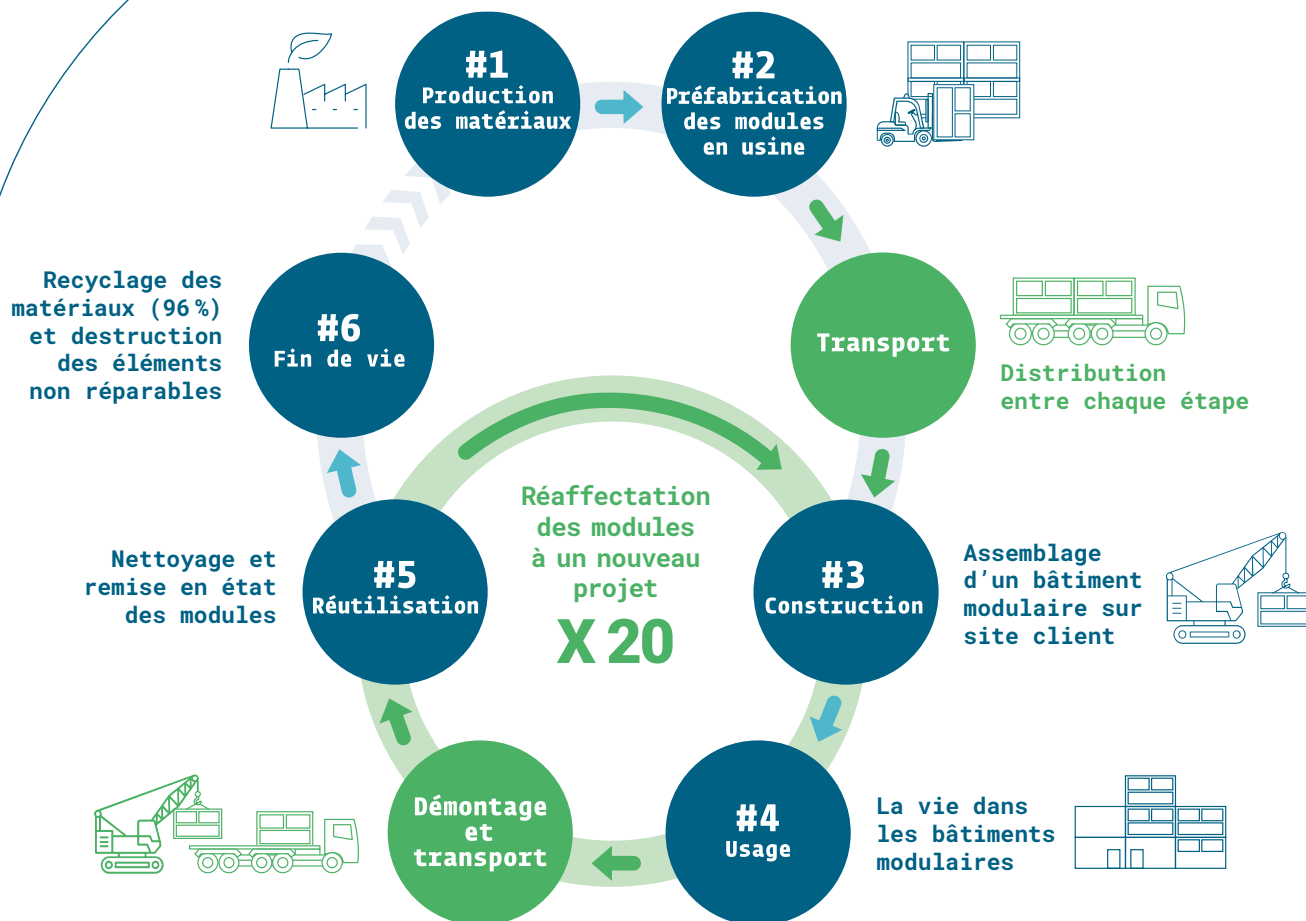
#1
Production des matériaux

#2
Préfabrication des modules en usine

Transport

Distribution entre chaque étape

#3
Construction

Assemblage d'un bâtiment modulaire sur site client

#4
Usage

La vie dans les bâtiments modulaires

Démontage et transport

#5
Réutilisation

Nettoyage et remise en état des modules

#6
Fin de vie

Recyclage des matériaux (96 %) et destruction des éléments non réparables

Réaffectation des modules à un nouveau projet

X 20